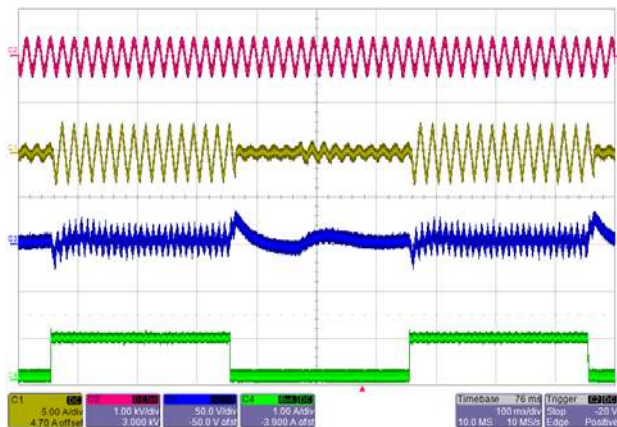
C1 DC
5.00 A/div
4.70 A offset

C2 DC
1.00 kV/div
3.000 kV

C3 DC
50.0 V/div
-50.0 V ofst

C4 BwL DC
1.00 A/div
-3.900 A ofst

Timebase 76 ms
100 ms/div
10.0 MS 10 MS/s

Trigger C2 DC
Stop -20 V
Edge Positive